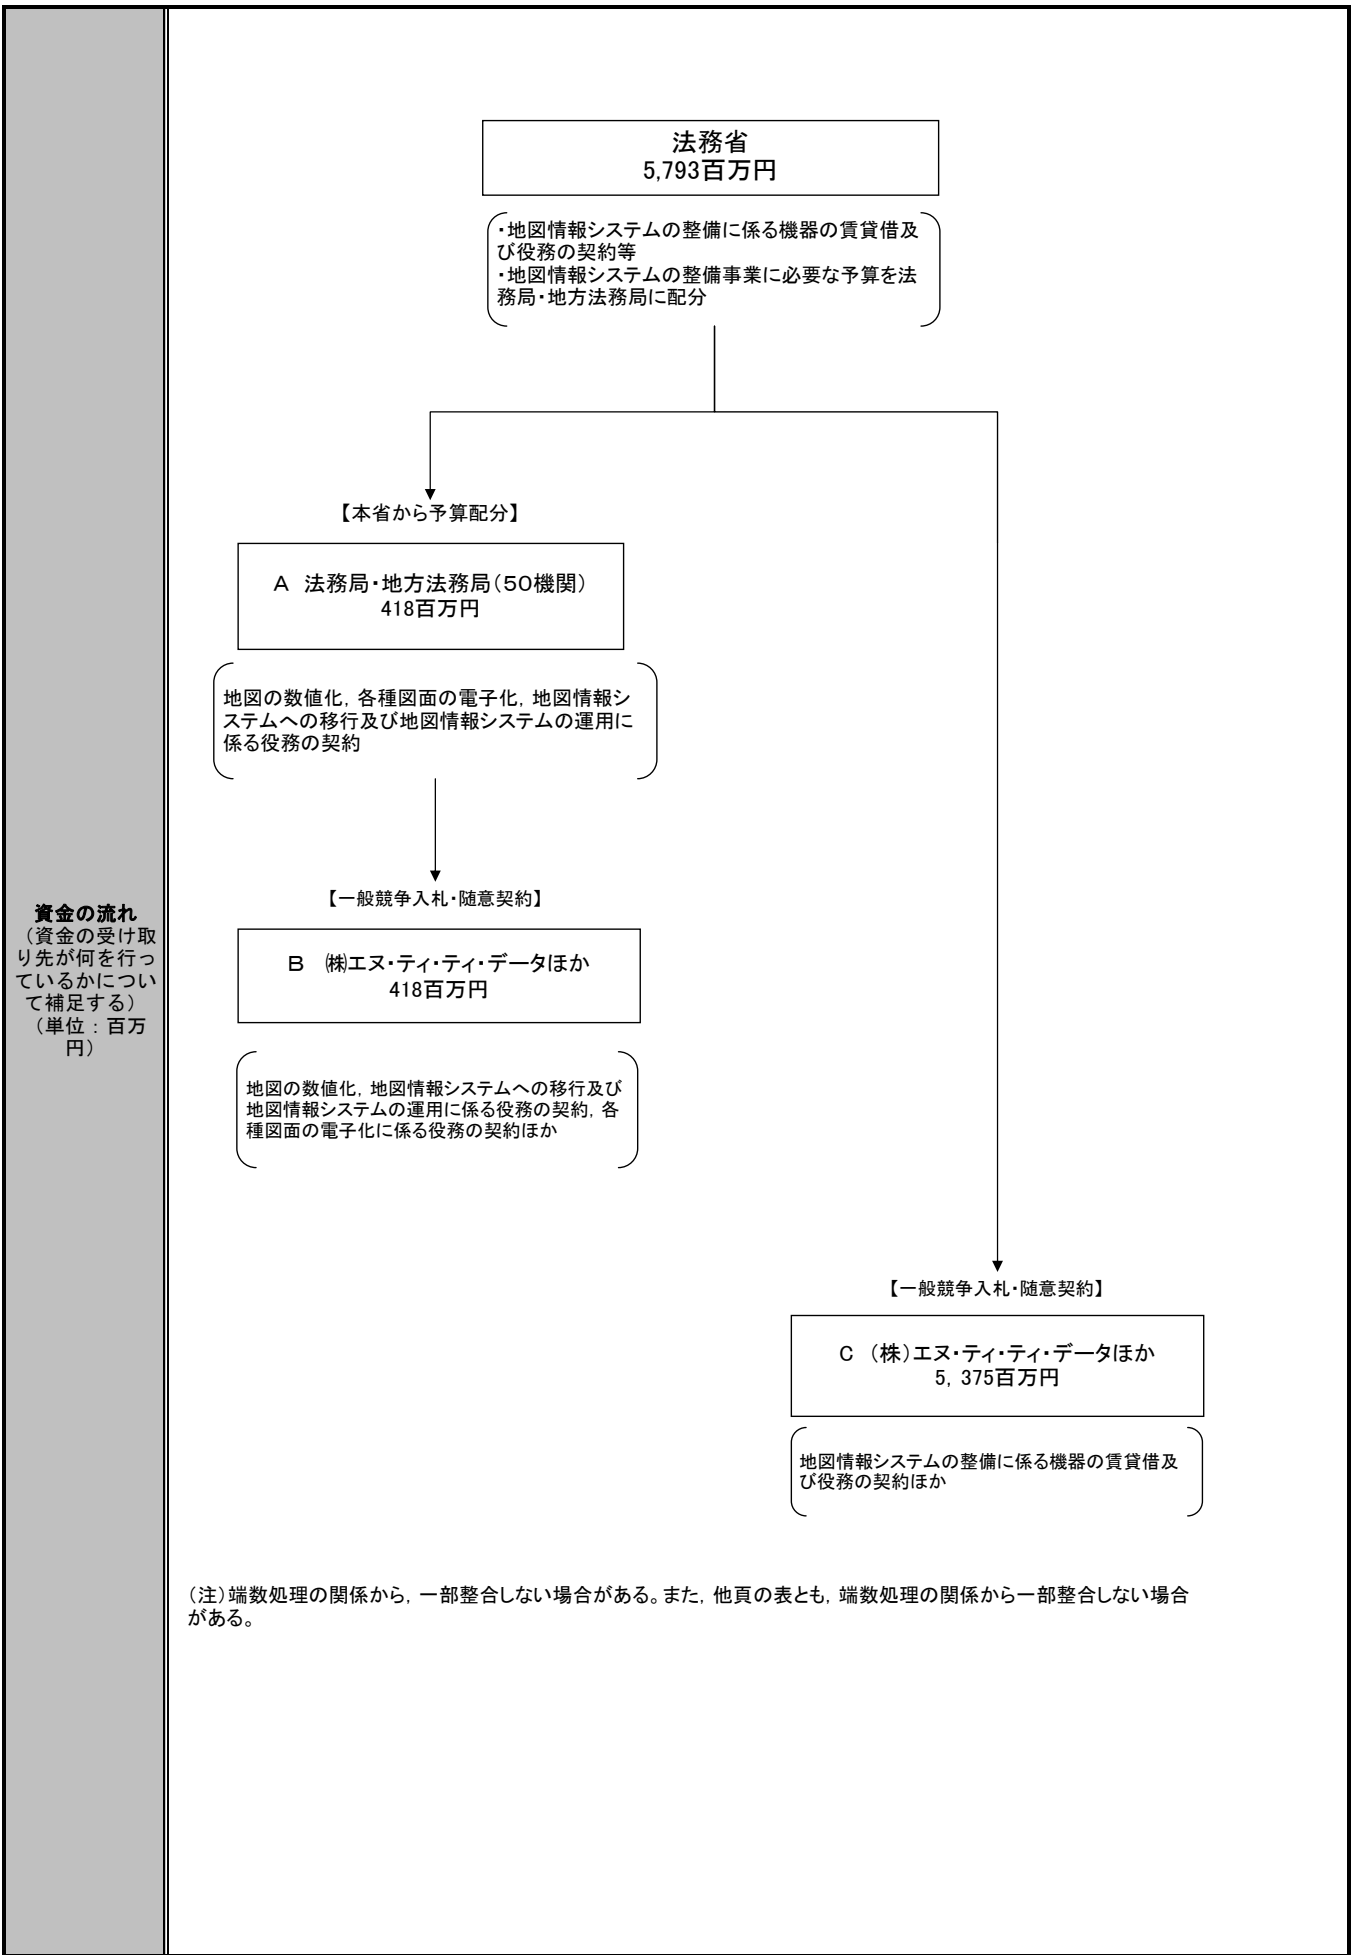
資金の流れ
（資金の受け取り先が何を行っているかについて補足する）
（単位：百万円）

法務省
5,793百万円

・地図情報システムの整備に係る機器の賃貸借及び役務の契約等
・地図情報システムの整備事業に必要な予算を法務局・地方法務局に配分

【本省から予算配分】

A 法務局・地方法務局（50機関）
418百万円

地図の数値化，各種図面の電子化，地図情報システムへの移行及び地図情報システムの運用に係る役務の契約

【一般競争入札・随意契約】

B ㈱エヌ・ティ・ティ・データほか
418百万円

地図の数値化，地図情報システムへの移行及び地図情報システムの運用に係る役務の契約，各種図面の電子化に係る役務の契約ほか

【一般競争入札・随意契約】

C （株）エヌ・ティ・ティ・データほか
5，375百万円

地図情報システムの整備に係る機器の賃貸借及び役務の契約ほか

（注）端数処理の関係から，一部整合しない場合がある。また，他頁の表とも，端数処理の関係から一部整合しない場合がある。